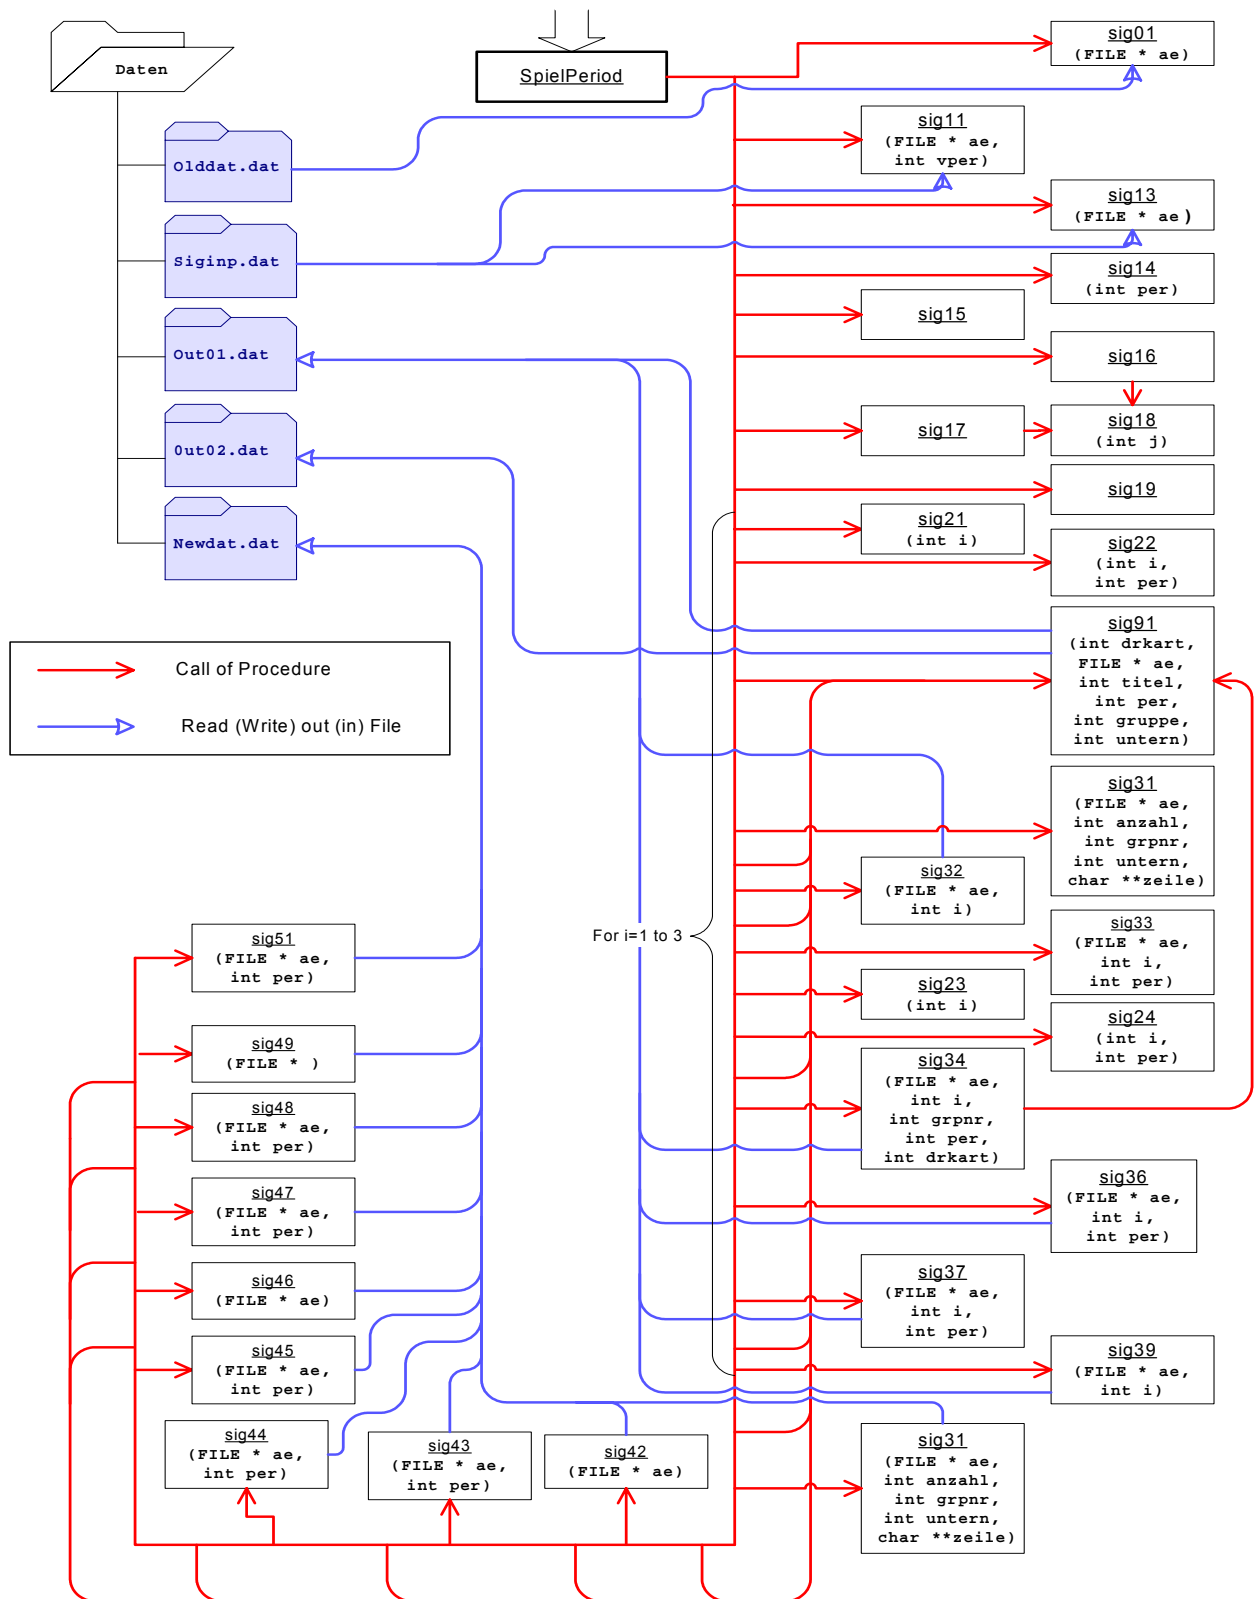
Daten

Olddat.dat

Siginp.dat

Out01.dat

Out02.dat

Newdat.dat

SpielPeriod

Call of Procedure

Read (Write) out (in) File

sig01
(FILE * ae)

sig11
(FILE * ae,
int vper)

sig13
(FILE * ae)

sig14
(int per)

sig15

sig16

sig17

sig18
(int j)

sig19

sig21
(int i)

sig22
(int i,
int per)

sig91
(int drkart,
FILE * ae,
int titel,
int per,
int gruppe,
int untern)

sig31
(FILE * ae,
int anzahl,
int grpnr,
int untern,
char **zeile)

sig32
(FILE * ae,
int i)

For i=1 to 3

sig33
(FILE * ae,
int i,
int per)

sig23
(int i)

sig24
(int i,
int per)

sig34
(FILE * ae,
int i,
int grpnr,
int per,
int drkart)

sig36
(FILE * ae,
int i,
int per)

sig37
(FILE * ae,
int i,
int per)

sig39
(FILE * ae,
int i)

sig31
(FILE * ae,
int anzahl,
int grpnr,
int untern,
char **zeile)

sig51
(FILE * ae,
int per)

sig49
(FILE * )

sig48
(FILE * ae,
int per)

sig47
(FILE * ae,
int per)

sig46
(FILE * ae)

sig45
(FILE * ae,
int per)

sig44
(FILE * ae,
int per)

sig43
(FILE * ae,
int per)

sig42
(FILE * ae)